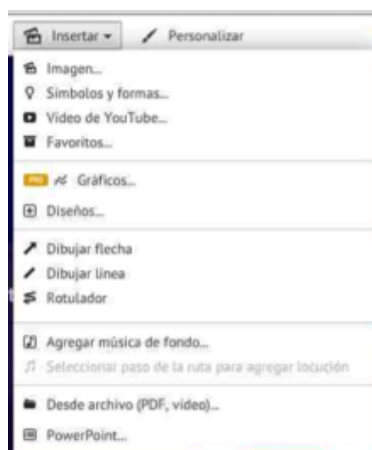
Insertar ▾ Personalizar

Imagen...
Símbolos y formas...
Video de YouTube...
Favoritos...

PRO Gráficos...

Diseños...

Dibujar flecha
Dibujar línea
Rotulador

Agregar música de fondo...
Seleccionar paso de la ruta para agregar locución

Desde archivo (PDF, video)...
PowerPoint...